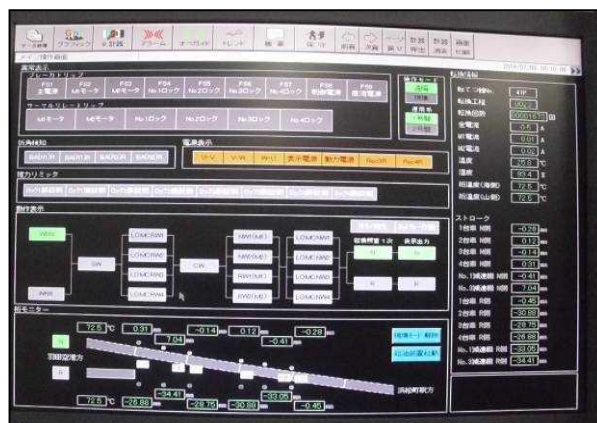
グラフィック アラーム オーバーライド トレンド 帳票 実行 前画 次画 画面 印刷

警報表示
ブレーカトリップ
F51 主電源 F52 M/モータ F53 M/モータ F54 No.1ロック F55 No.2ロック F56 No.3ロック F57 No.4ロック F58 制御電源 F59 照明電源
サーマルリレートリップ
M/モータ M/モータ No.1ロック No.2ロック No.3ロック No.4ロック

電源表示
U-V V-W W-U 表示電源 動力電源 Rec.OR Rec.4R

動作表示
SW CW
LOWERING LOWERING LOWERING LOWERING
RAISE RAISE RAISE RAISE
LOWERING LOWERING LOWERING LOWERING

桁モニター
72.5 ℃ 0.31 -0.14 0.12 -0.28
7.04 -0.41
72.5 ℃ -26.88 -34.41 -28.75 -30.88 -33.05 -0.45

運転情報
0.5 A
0.01 A
0.55 A
72.5 ℃
72.5 ℃

ストローク
1台車 N側 -0.78
2台車 N側 0.12
3台車 N側 -0.14
4台車 N側 0.31
No.1橋脚 N側 -0.41
No.2橋脚 N側 7.04
1台車 S側 -0.45
2台車 S側 -30.88
3台車 S側 -28.75
4台車 S側 -26.88
No.1橋脚 S側 -33.05
No.2橋脚 S側 -34.41